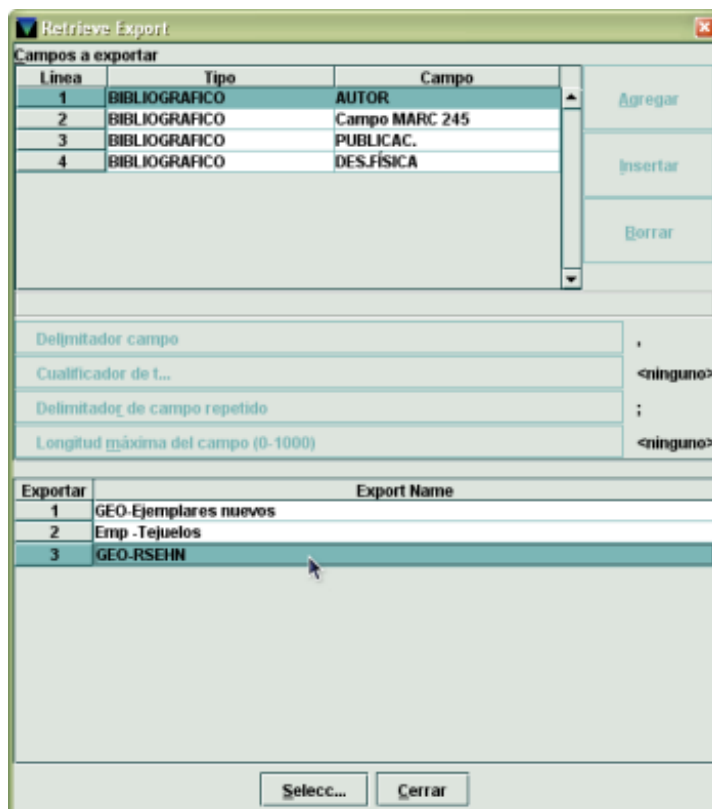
Retrieve Export

Campos a exportar

| Linea | Tipo | Campo |
|---|---|---|
| 1 | BIBLIOGRAFICO | AUTOR |
| 2 | BIBLIOGRAFICO | Campo MARC 245 |
| 3 | BIBLIOGRAFICO | PUBLICAC. |
| 4 | BIBLIOGRAFICO | DES.FÍSICA |

Agregar

Insertar

Borrar

Delimitador campo ,

Cualificador de t... <ninguno>

Delimitador de campo repetido ;

Longitud máxima del campo (0-1000) <ninguno>

| Exportar | Export Name |
|---|---|
| 1 | GEO-Ejemplares nuevos |
| 2 | Emp -Tejuelos |
| 3 | GEO-RSEHN |

Selecc... Cerrar